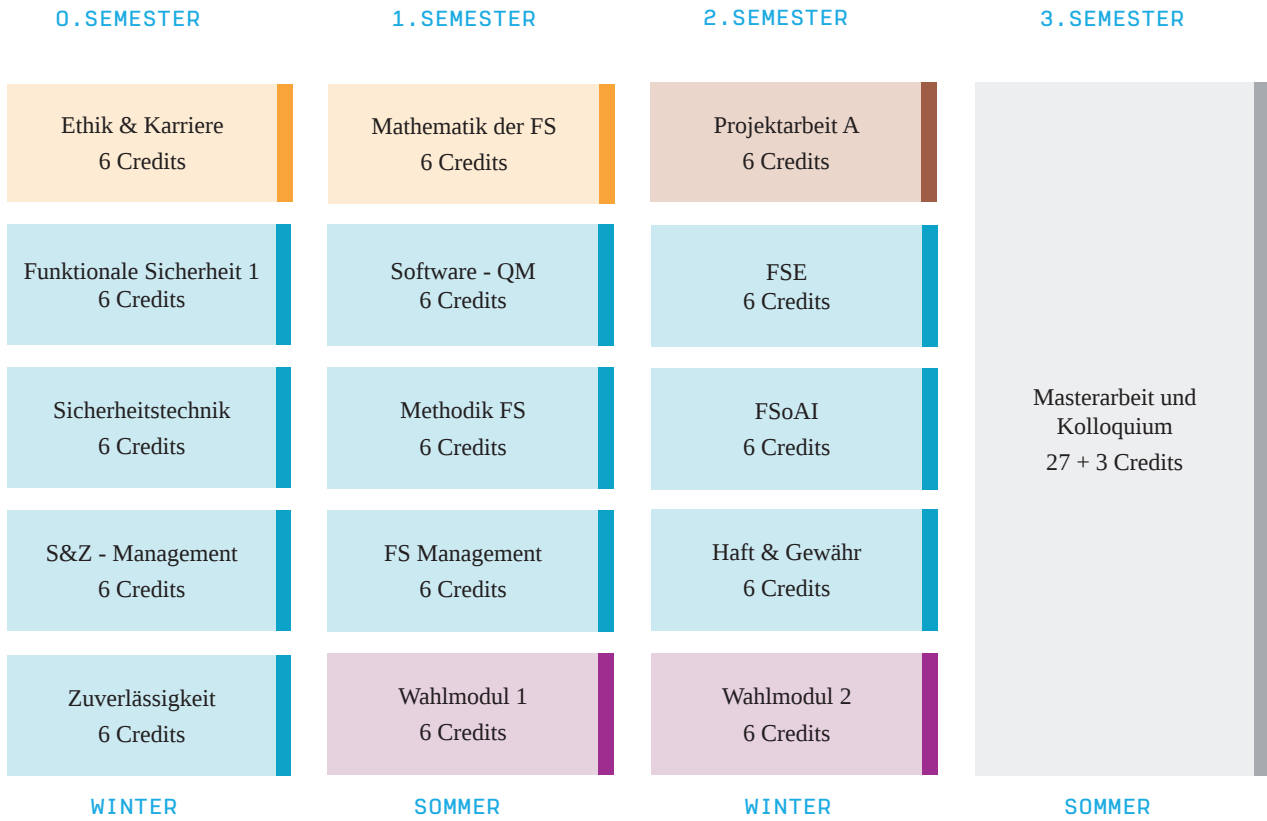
0.SEMESTER

Ethik & Karriere
6 Credits

Funktionale Sicherheit 1
6 Credits

Sicherheitstechnik
6 Credits

S&Z - Management
6 Credits

Zuverlässigkeit
6 Credits

WINTER

1.SEMESTER

Mathematik der FS
6 Credits

Software - QM
6 Credits

Methodik FS
6 Credits

FS Management
6 Credits

Wahlmodul 1
6 Credits

SOMMER

2.SEMESTER

Projektarbeit A
6 Credits

FSE
6 Credits

FSoAI
6 Credits

Haft & Gewähr
6 Credits

Wahlmodul 2
6 Credits

WINTER

3.SEMESTER

Masterarbeit und Kolloquium
27 + 3 Credits

SOMMER